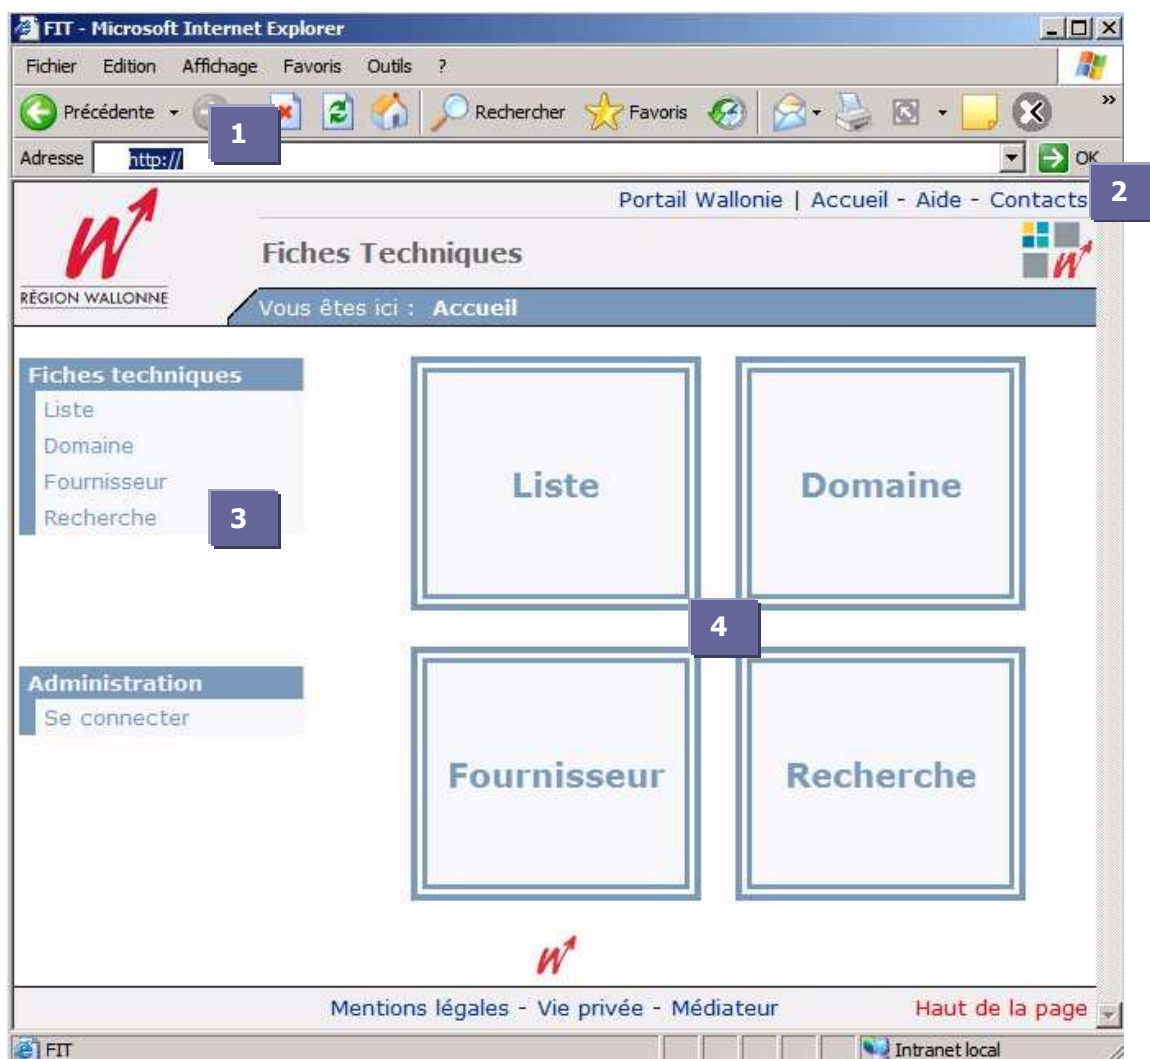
FIT - Microsoft Internet Explorer

Fichier Edition Affichage Favoris Outils ?

Précédente Rechercher Favoris

1

Adresse http://

OK

Portail Wallonie | Accueil - Aide - Contacts

2

RÉGION WALLONNE

Fiches Techniques

Vous êtes ici : Accueil

Fiches techniques
Liste
Domaine
Fournisseur
Recherche

3

Liste

Domaine

4

Fournisseur

Recherche

Administration
Se connecter

Mentions légales - Vie privée - Médiateur

Haut de la page

FIT

Intranet local